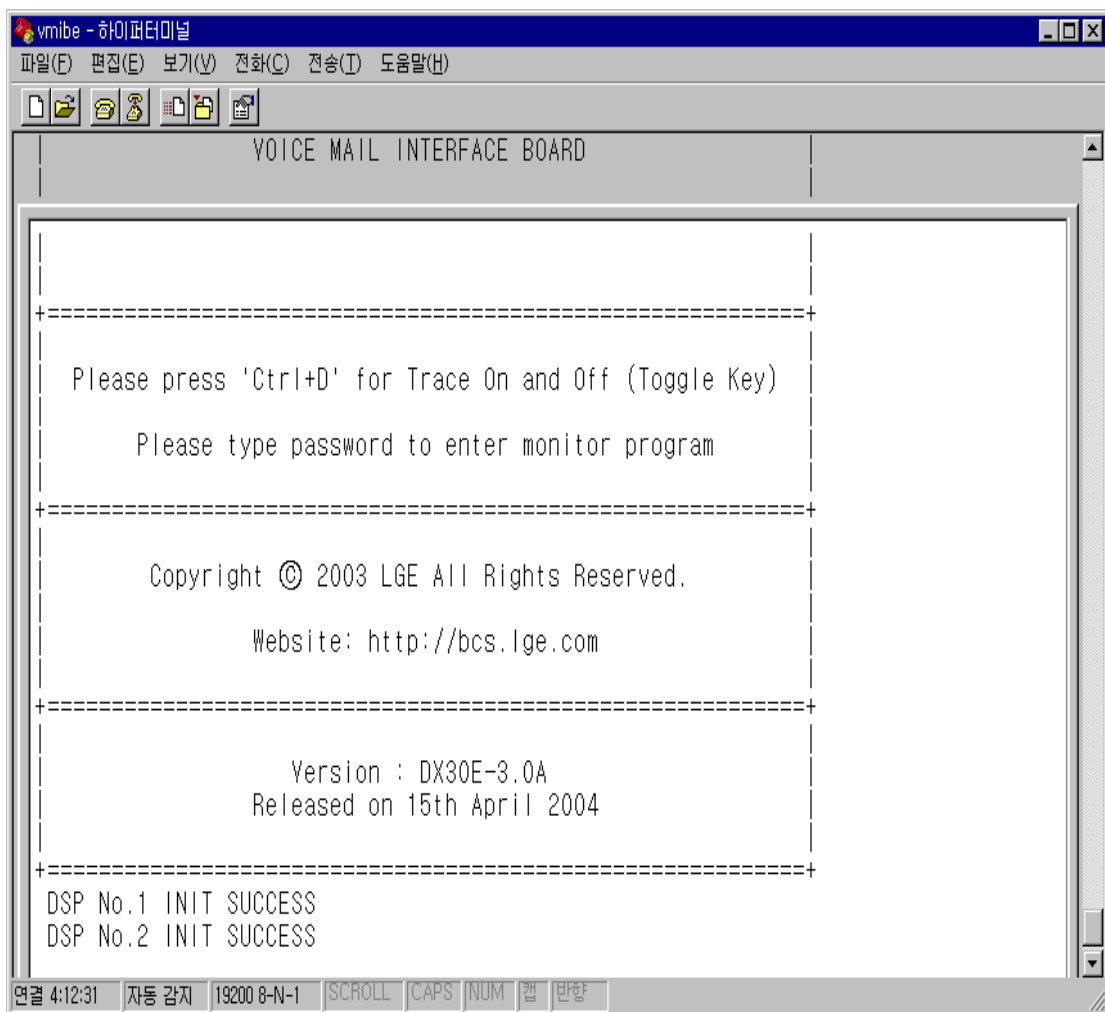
vmibe - 하이퍼터미널

파일(F) 편집(E) 보기(V) 전화(C) 전송(T) 도움말(H)

| VOICE MAIL INTERFACE BOARD |
| |

| |
| |
+==========================================================+
| |
| Please press 'Ctrl+D' for Trace On and Off (Toggle Key) |
| |
| Please type password to enter monitor program |
| |
+==========================================================+
| |
| Copyright © 2003 LGE All Rights Reserved. |
| |
| Website: http://bcs.lge.com |
| |
+==========================================================+
| |
| Version : DX30E-3.0A |
| Released on 15th April 2004 |
| |
+==========================================================+
DSP No.1 INIT SUCCESS
DSP No.2 INIT SUCCESS

연결 4:12:31 | 자동 감지 | 19200 8-N-1 | SCROLL | CAPS | NUM | 캡 | 반향